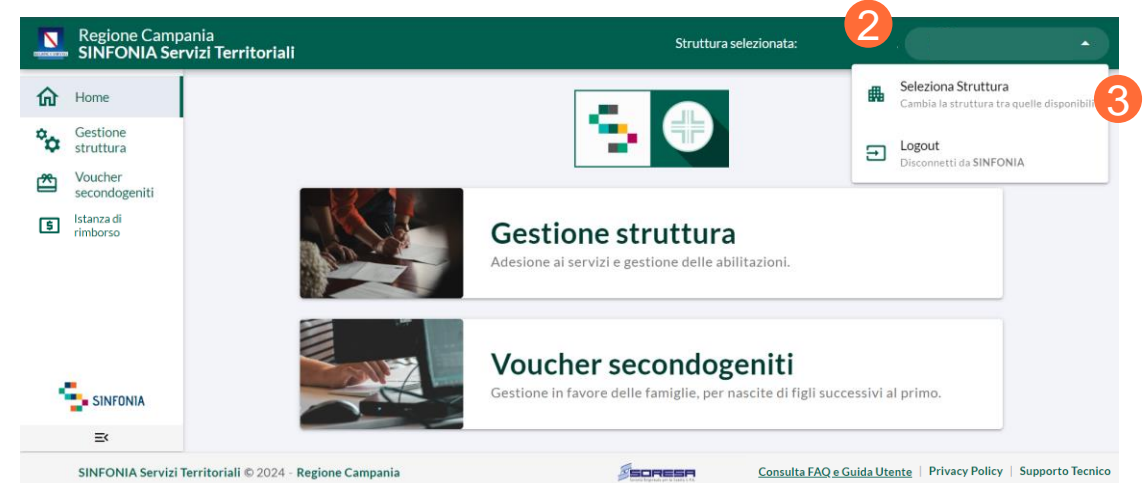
Regione Campania
SINFONIA Servizi Territoriali

Struttura selezionata:

2

Seleziona Struttura
Cambia la struttura tra quelle disponibili

3

Logout
Disconnetti da SINFONIA

Home

Gestione struttura

Voucher secondogeniti

Istanza di rimborso

Gestione struttura
Adesione ai servizi e gestione delle abilitazioni.

Voucher secondogeniti
Gestione in favore delle famiglie, per nascite di figli successivi al primo.

SINFONIA

SINFONIA Servizi Territoriali © 2024 - Regione Campania

SORESA

Consulta FAQ e Guida Utente | Privacy Policy | Supporto Tecnico